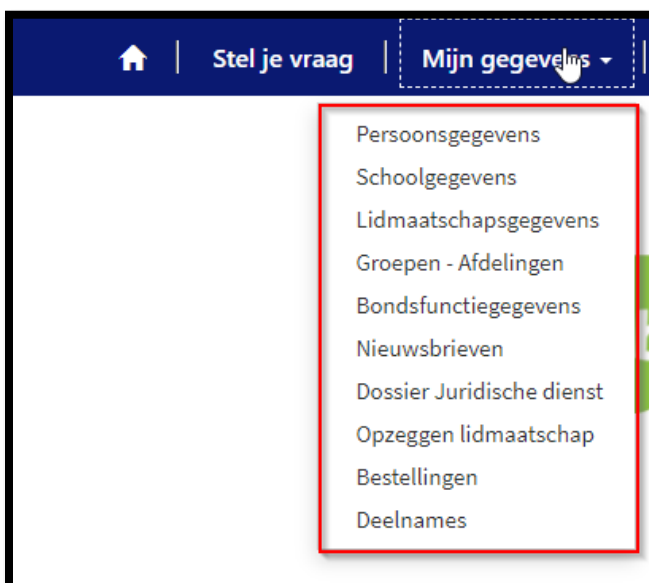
Stel je vraag | Mijn gegevens

Persoonsgegevens
Schoolgegevens
Lidmaatschapsgegevens
Groepen - Afdelingen
Bondsfunctiegegevens
Nieuwsbrieven
Dossier Juridische dienst
Opzeggen lidmaatschap
Bestellingen
Deelnames